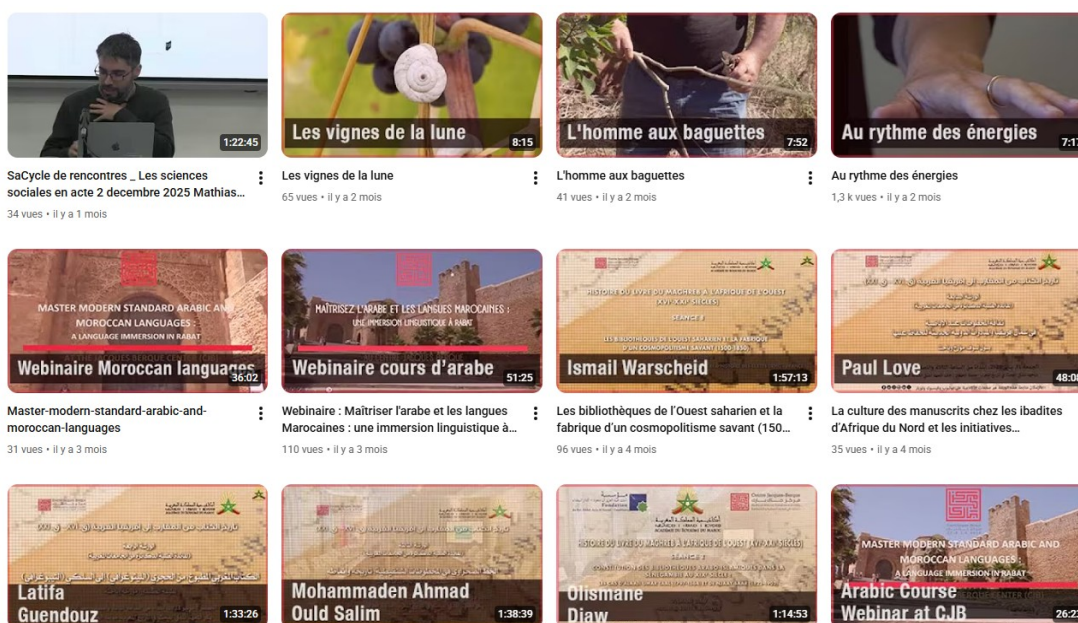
1:22:45
SaCycle de rencontres _ Les sciences sociales en acte 2 decembre 2025 Mathias...
34 vues • il y a 1 mois

Les vignes de la lune
8:15
Les vignes de la lune
65 vues • il y a 2 mois

L'homme aux baguettes
7:52
L'homme aux baguettes
41 vues • il y a 2 mois

Au rythme des énergies
7:1
Au rythme des énergies
1,3 k vues • il y a 2 mois

MASTER MODERN STANDARD ARABIC AND MOROCCAN LANGUAGES : A LANGUAGE IMMERSION IN RABAT
Webinaire Moroccan languages
36:02
Master-modern-standard-arabic-and-moroccan-languages
31 vues • il y a 3 mois

MAÎTRISEZ L'ARABE ET LES LANGUES MAROCAINES : UNE IMMERSION LINGUISTIQUE À RABAT
Webinaire cours d'arabe
51:25
Webinaire : Maîtriser l'arabe et les langues Marocaines : une immersion linguistique à...
110 vues • il y a 3 mois

HISTOIRE DU LIVRE DU MAGHREB À L'AFRIQUE DE L'OUEST (XVIe-XXe SIÈCLES)
SÉANCE 8
LES BIBLIOTHÈQUES DE L'OUEST SAHARIEN ET LA FABRIQUE D'UN COSMOPOLITISME SAVANT
Ismail Warscheid
1:57:13
Les bibliothèques de l'Ouest saharien et la fabrique d'un cosmopolitisme savant (150...
96 vues • il y a 4 mois

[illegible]
Paul Love
48:0
La culture des manuscrits chez les ibadites d'Afrique du Nord et les initiatives...
35 vues • il y a 4 mois

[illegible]
Latifa Guendouz
1:33:26

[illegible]
Mohammaden Ahmad Ould Salim
1:38:39

HISTOIRE DU LIVRE DU MAGHREB À L'AFRIQUE DE L'OUEST (XVIe-XXe SIÈCLES)
SÉANCE 2
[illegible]
Olismane Diaw
1:14:53

MASTER MODERN STANDARD ARABIC AND MOROCCAN LANGUAGES : A LANGUAGE IMMERSION IN RABAT
Arabic Course Webinar at CJB
26:2